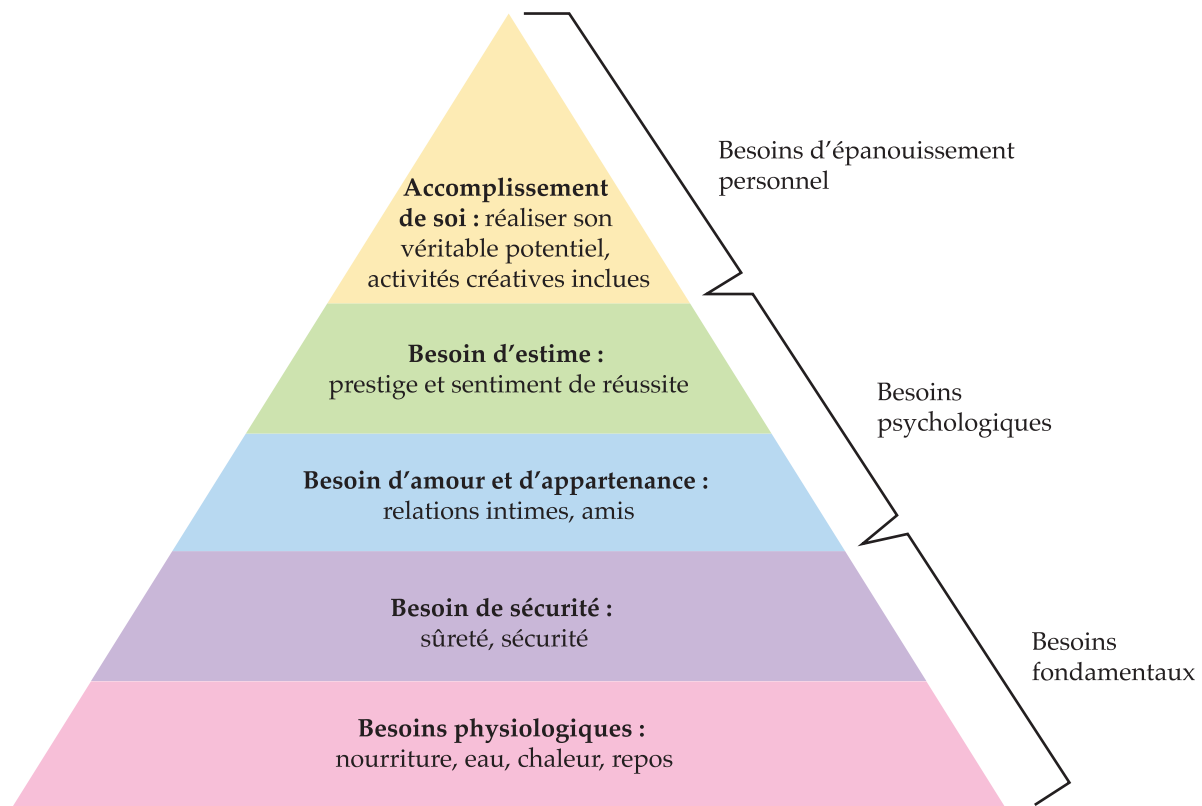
Accomplissement de soi : réaliser son véritable potentiel, activités créatives inclues

Besoins d'épanouissement personnel

Besoin d'estime : prestige et sentiment de réussite

Besoins psychologiques

Besoin d'amour et d'appartenance : relations intimes, amis

Besoin de sécurité : sûreté, sécurité

Besoins fondamentaux

Besoins physiologiques : nourriture, eau, chaleur, repos